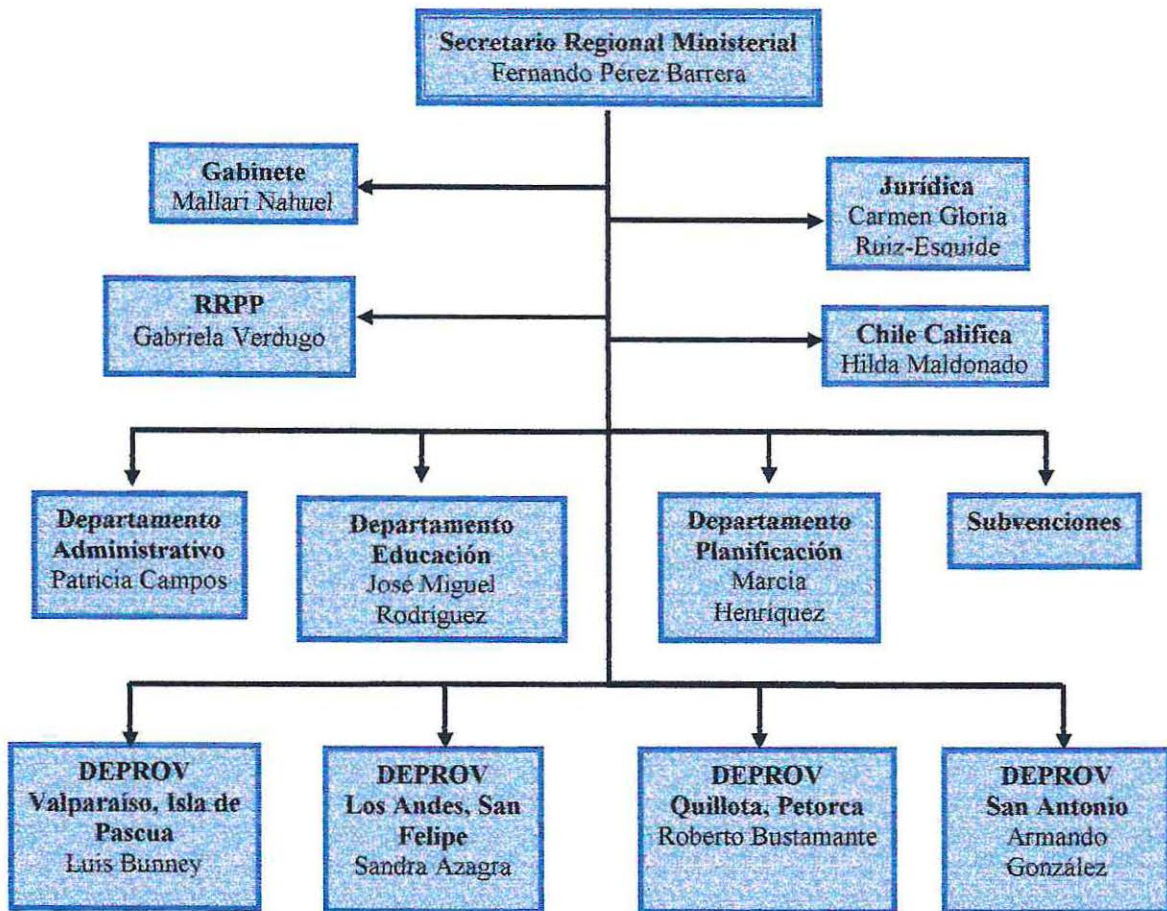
**Secretario Regional Ministerial**
Fernando Pérez Barrera

**Gabinete**
Mallari Nahuel

**Jurídica**
Carmen Gloria Ruiz-Esquide

**RRPP**
Gabriela Verdugo

**Chile Califica**
Hilda Maldonado

**Departamento Administrativo**
Patricia Campos

**Departamento Educación**
José Miguel Rodriguez

**Departamento Planificación**
Marcia Henriquez

**Subvenciones**

**DEPROV Valparaíso, Isla de Pascua**
Luis Bunney

**DEPROV Los Andes, San Felipe**
Sandra Azagra

**DEPROV Quillota, Petorca**
Roberto Bustamante

**DEPROV San Antonio**
Armando González